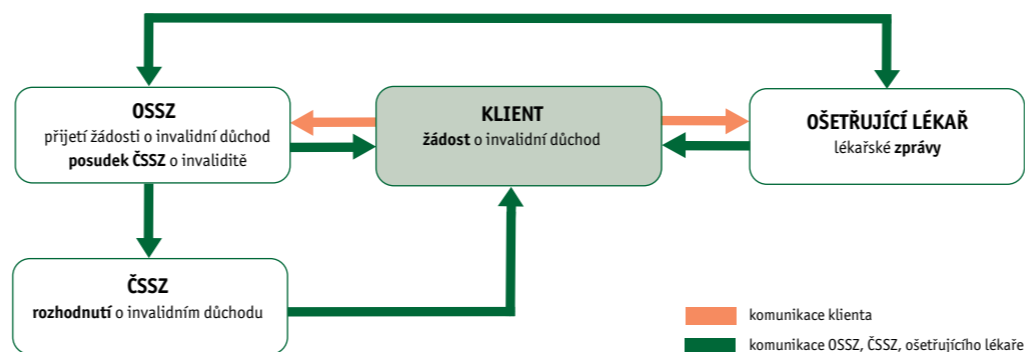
OSSZ
přijetí žádosti o invalidní důchod
posudek ČSSZ o invaliditě

KLIENT
žádost o invalidní důchod

OŠETŘUJÍCÍ LÉKAŘ
lékařské zprávy

ČSSZ
rozhodnutí o invalidním důchodu

komunikace klienta
komunikace OSSZ, ČSSZ, ošetřujícího lékaře